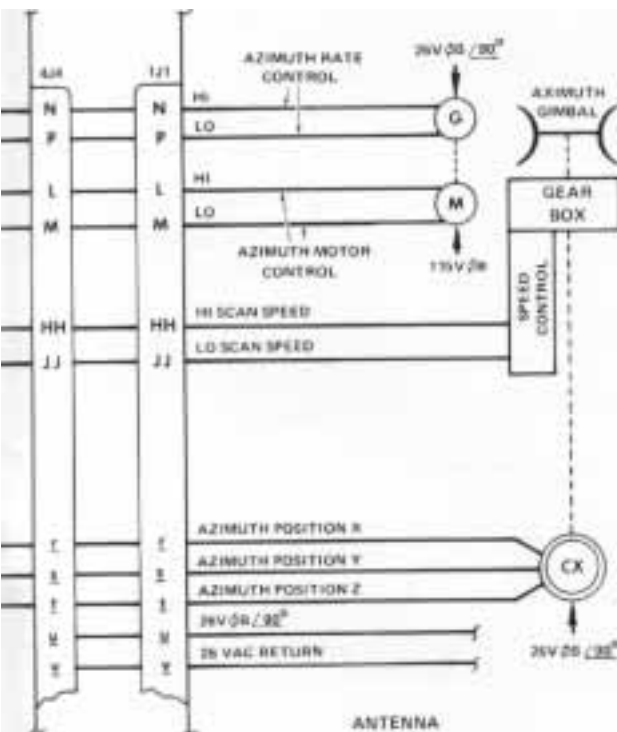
4J4

1J1

N
P
L
M
HH
JJ
r
s
t
u
v

N
P
L
M
HH
JJ
r
s
t
u
v

AZIMUTH RATE CONTROL

HI
LO

26V ØB /90°

G

AZIMUTH GIMBAL

HI
LO

M

GEAR BOX

AZIMUTH MOTOR CONTROL

115 V ØB

SPEED CONTROL

HI SCAN SPEED
LO SCAN SPEED

AZIMUTH POSITION X
AZIMUTH POSITION Y
AZIMUTH POSITION Z
26V ØB /90°
26 VAC RETURN

CX

26V ØB /90°

ANTENNA